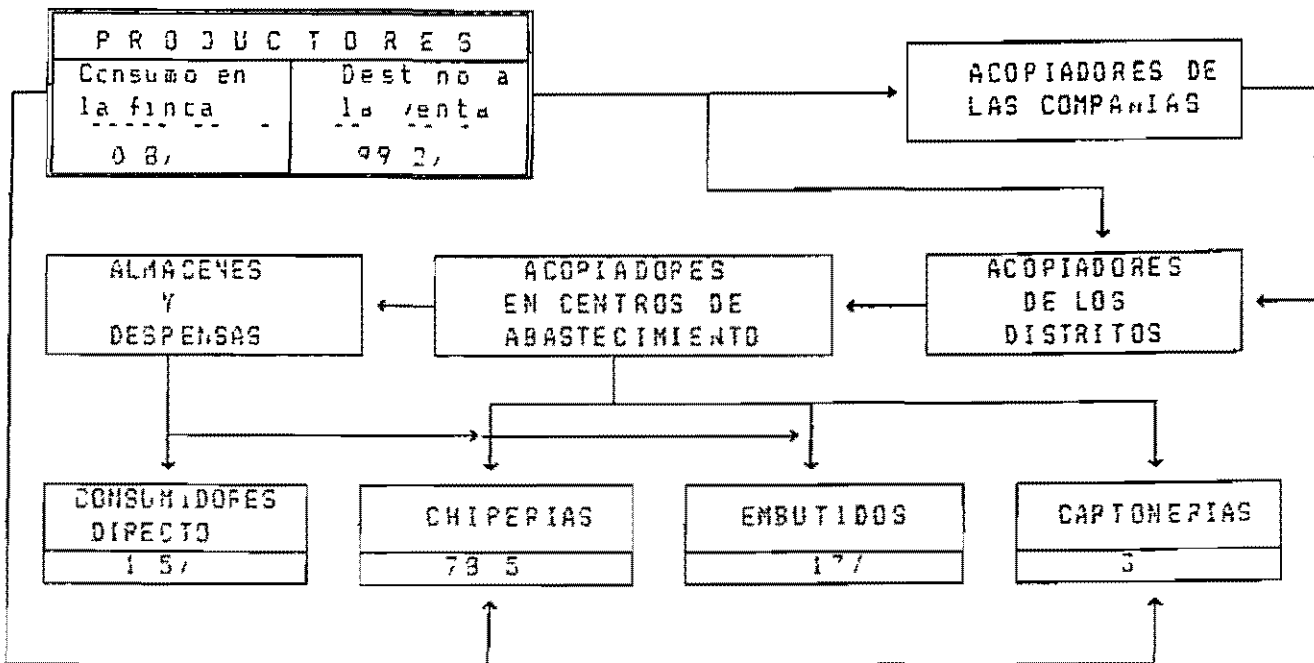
P R O D U C T O R E S

Consumo en la finca
0 8,

Destino a la venta
99 2,

ACOPIADORES DE LAS COMPAÑIAS

ALMACENES Y DESPENSAS

ACOPIADORES EN CENTROS DE ABASTECIMIENTO

ACOPIADORES DE LOS DISTRITOS

CONSUMIDORES DIRECTO
1 5,

CHIPERIAS
78 5

EMBUTIDOS
17

CARTONERIAS
3